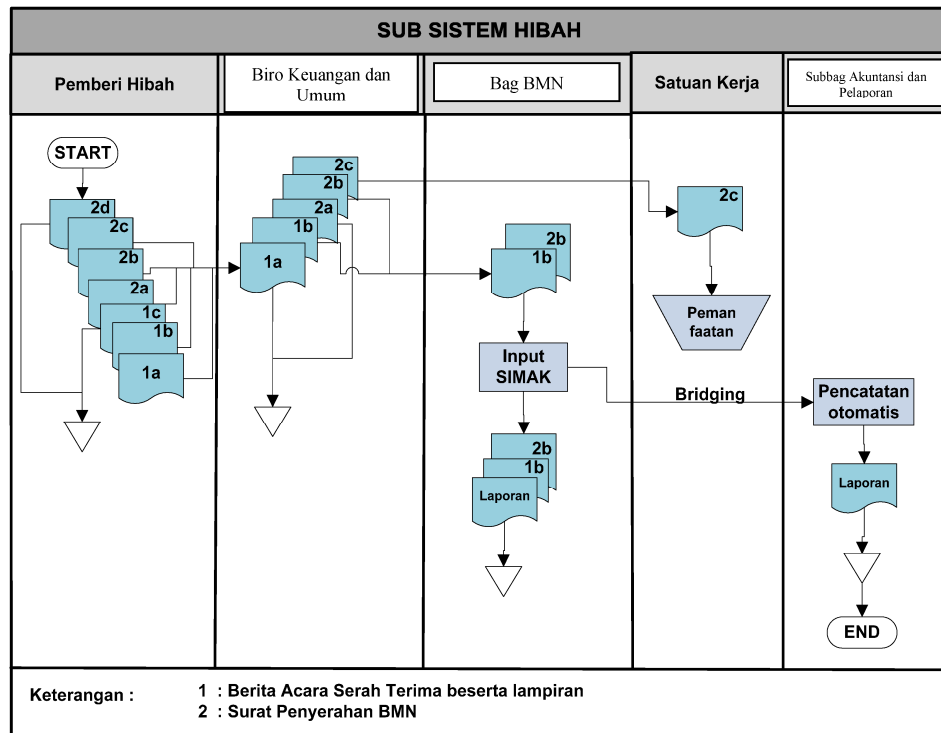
SUB SISTEM HIBAH

Pemberi Hibah

Biro Keuangan dan Umum

Bag BMN

Satuan Kerja

Subbag Akuntansi dan Pelaporan

START

2d

2c

2b

2a

1c

1b

1a

2c

2b

2a

1b

1a

2b

1b

Input SIMAK

2b

1b

Laporan

2c

Peman faatan

Bridging

Pencatatan otomatis

Laporan

END

Keterangan : 1 : Berita Acara Serah Terima beserta lampiran
2 : Surat Penyerahan BMN